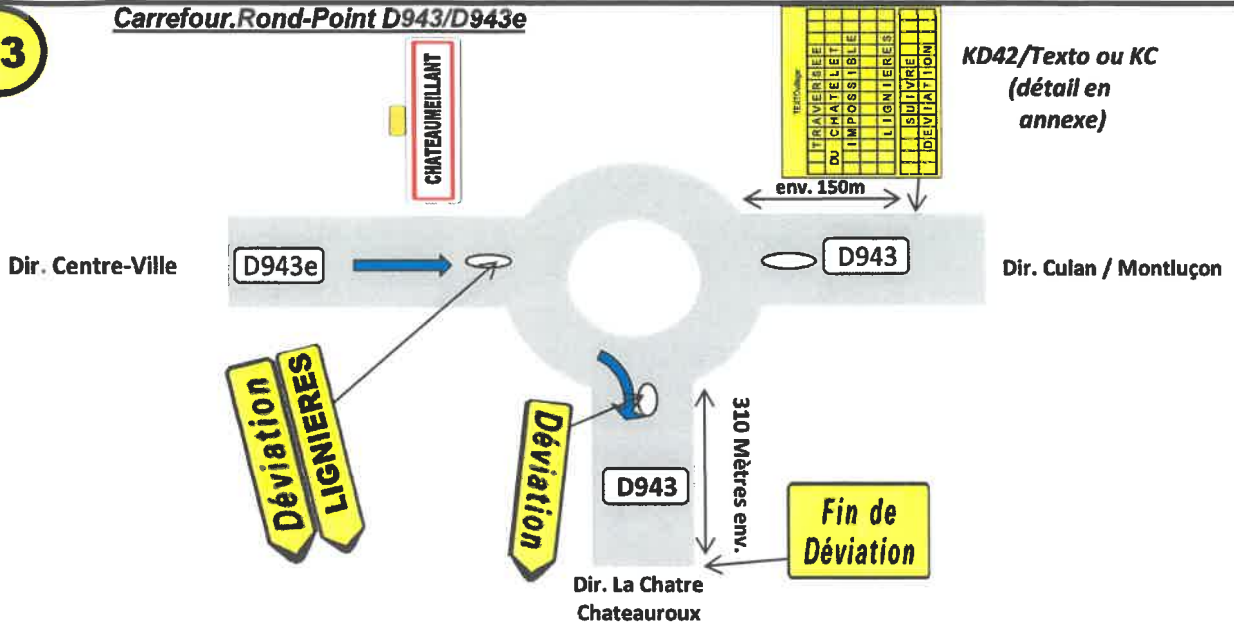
3

Carrefour.Rond-Point D943/D943e

CHATEAUMEILLANT

TEXTOsign
TRAVERSEE DU CHATELET IMPOSSIBLE
LIGNIERES SUIVRE DEVIATION

KD42/Texto ou KC (détail en annexe)

env. 150m

Dir. Centre-Ville

D943e

D943

Dir. Culan / Montluçon

Déviation LIGNIERES

Déviation

D943

310 Mètres env.

Fin de Déviation

Dir. La Chatre Chateauroux